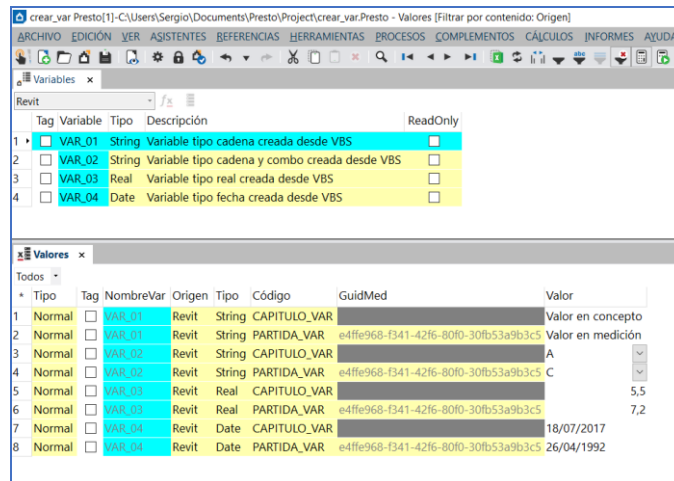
crear_var Presto[1]-C:\Users\Sergio\Documents\Presto\Project\crear_var.Presto - Valores [Filtrar por contenido: Origen]

ARCHIVO EDICIÓN VER ASISTENTES REFERENCIAS HERRAMIENTAS PROCESOS COMPLEMENTOS CÁLCULOS INFORMES AYUDA

Variables ×

Revit

| | Tag | Variable | Tipo | Descripción | ReadOnly |
|---|---|---|---|---|---|
| 1 | ☐ | VAR_01 | String | Variable tipo cadena creada desde VBS | ☐ |
| 2 | ☐ | VAR_02 | String | Variable tipo cadena y combo creada desde VBS | ☐ |
| 3 | ☐ | VAR_03 | Real | Variable tipo real creada desde VBS | ☐ |
| 4 | ☐ | VAR_04 | Date | Variable tipo fecha creada desde VBS | ☐ |

Valores ×

Todos

| * | Tipo | Tag | NombreVar | Origen | Tipo | Código | GuidMed | Valor |
|---|---|---|---|---|---|---|---|---|
| 1 | Normal | ☐ | VAR_01 | Revit | String | CAPITULO_VAR | | Valor en concepto |
| 2 | Normal | ☐ | VAR_01 | Revit | String | PARTIDA_VAR | e4ffe968-f341-42f6-80f0-30fb53a9b3c5 | Valor en medición |
| 3 | Normal | ☐ | VAR_02 | Revit | String | CAPITULO_VAR | | A |
| 4 | Normal | ☐ | VAR_02 | Revit | String | PARTIDA_VAR | e4ffe968-f341-42f6-80f0-30fb53a9b3c5 | C |
| 5 | Normal | ☐ | VAR_03 | Revit | Real | CAPITULO_VAR | | 5,5 |
| 6 | Normal | ☐ | VAR_03 | Revit | Real | PARTIDA_VAR | e4ffe968-f341-42f6-80f0-30fb53a9b3c5 | 7,2 |
| 7 | Normal | ☐ | VAR_04 | Revit | Date | CAPITULO_VAR | | 18/07/2017 |
| 8 | Normal | ☐ | VAR_04 | Revit | Date | PARTIDA_VAR | e4ffe968-f341-42f6-80f0-30fb53a9b3c5 | 26/04/1992 |